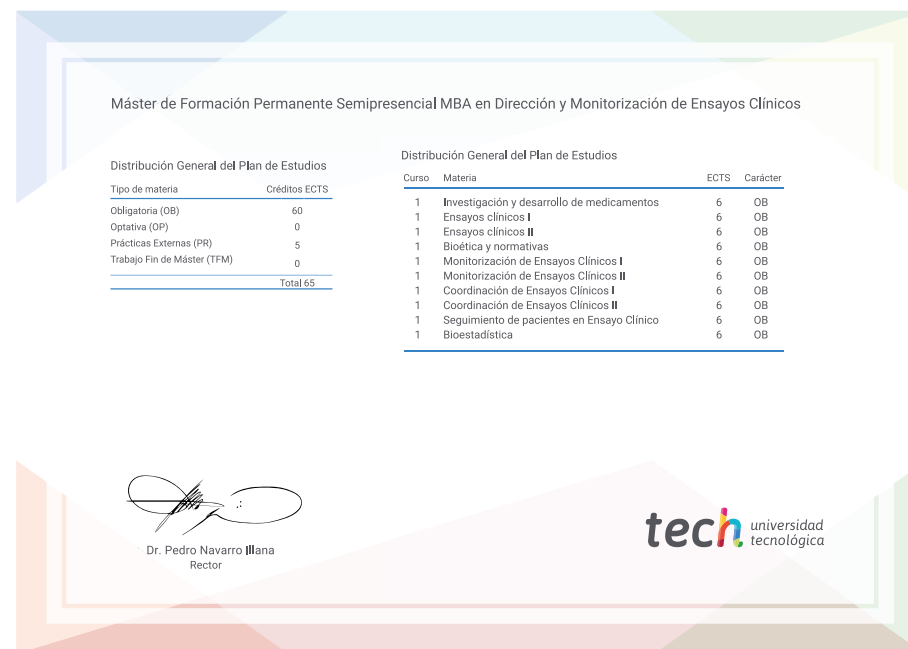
Máster de Formación Permanente Semipresencial MBA en Dirección y Monitorización de Ensayos Clínicos

Distribución General del Plan de Estudios

| Tipo de materia | Créditos ECTS |
|---|---|
| Obligatoria (OB) | 60 |
| Optativa (OP) | 0 |
| Prácticas Externas (PR) | 5 |
| Trabajo Fin de Máster (TFM) | 0 |
| | Total 65 |

Distribución General del Plan de Estudios

| Curso | Materia | ECTS | Carácter |
|---|---|---|---|
| 1 | Investigación y desarrollo de medicamentos | 6 | OB |
| 1 | Ensayos clínicos I | 6 | OB |
| 1 | Ensayos clínicos II | 6 | OB |
| 1 | Bioética y normativas | 6 | OB |
| 1 | Monitorización de Ensayos Clínicos I | 6 | OB |
| 1 | Monitorización de Ensayos Clínicos II | 6 | OB |
| 1 | Coordinación de Ensayos Clínicos I | 6 | OB |
| 1 | Coordinación de Ensayos Clínicos II | 6 | OB |
| 1 | Seguimiento de pacientes en Ensayo Clínico | 6 | OB |
| 1 | Bioestadística | 6 | OB |

Dr. Pedro Navarro Illana
Rector

tech universidad tecnológica